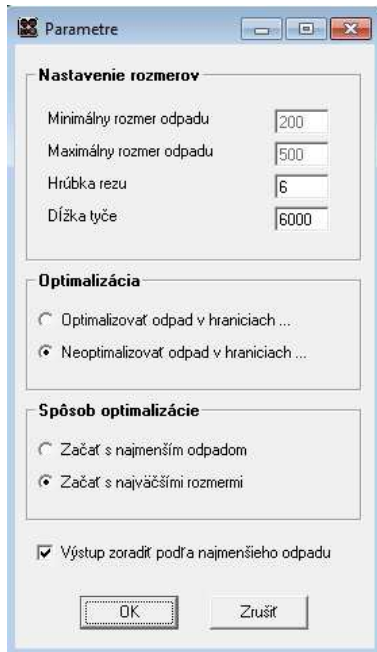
Parametre

Nastavenie rozmerov

Minimálny rozmer odpadu 200

Maximálny rozmer odpadu 500

Hrúbka rezu 6

Dĺžka tyče 6000

Optimalizácia

Optimalizovať odpad v hraniciach ...

Neoptimalizovať odpad v hraniciach ...

Spôsob optimalizácie

Začať s najmenším odpadom

Začať s najväčšími rozmermi

Výstup zoradiť podľa najmenšieho odpadu

OK

Zrušiť